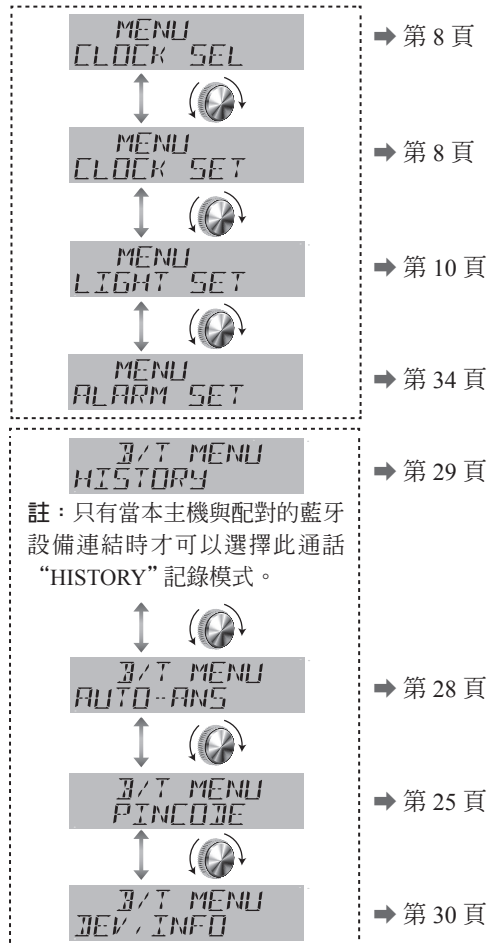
MENU
CLOCK SEL

➡ 第 8 頁

MENU
CLOCK SET

➡ 第 8 頁

MENU
LIGHT SET

➡ 第 10 頁

MENU
ALARM SET

➡ 第 34 頁

B/T MENU
HISTORY

➡ 第 29 頁

註：只有當本主機與配對的藍牙設備連結時才可以選擇此通話“HISTORY”記錄模式。

B/T MENU
AUTO-ANS

➡ 第 28 頁

B/T MENU
PINCODE

➡ 第 25 頁

B/T MENU
DEV,INFO

➡ 第 30 頁